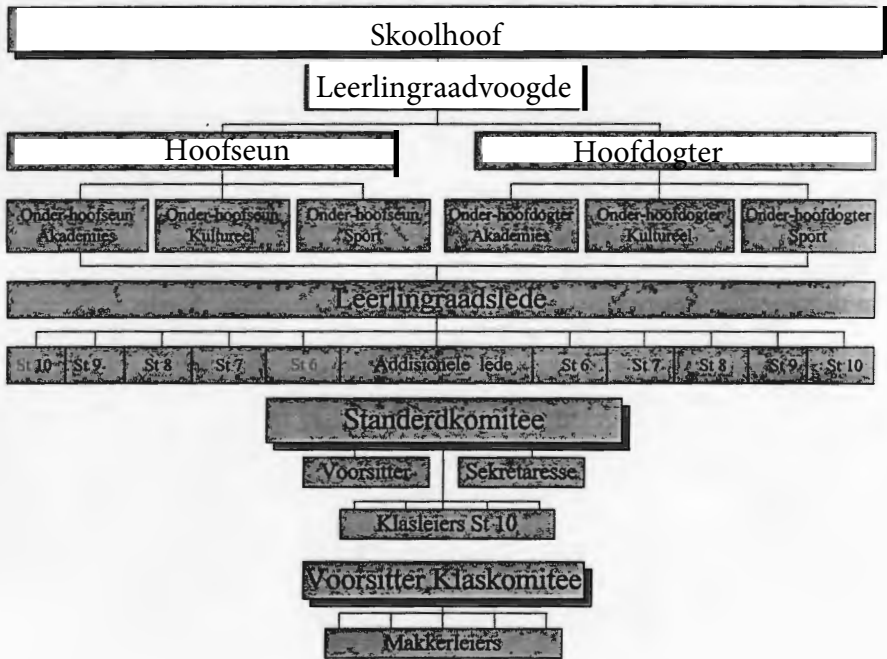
Skoolhoof

Leerlingraadvoogde

Hoofseun

Hoofdogter

Onder-hoofseun Akademies

Onder-hoofseun Kultureel

Onder-hoofseun Sport

Onder-hoofdogter Akademies

Onder-hoofdogter Kultureel

Onder-hoofdogter Sport

Leerlingraadslede

St 10

St 9

St 8

St 7

St 6

Addisionele lede

St 6

St 7

St 8

St 9

St 10

Standerdkomitee

Voorsitter

Sekretaresse

Klasleiers St 10

Voorsitter Klaskomitee

Makkerleiers